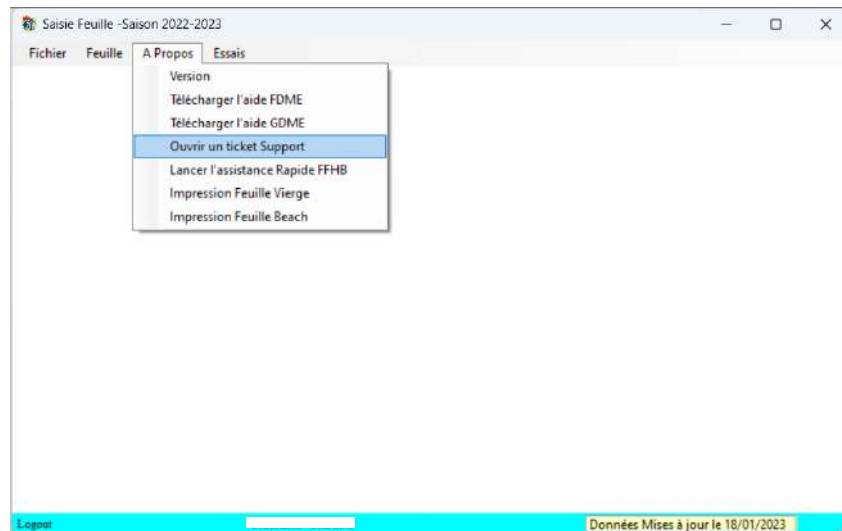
Saisie Feuille -Saison 2022-2023

Fichier Feuille A Propos Essais

Version
Télécharger l'aide FDME
Télécharger l'aide GDME
Ouvrir un ticket Support
Lancer l'assistance Rapide FFHB
Impression Feuille Vierge
Impression Feuille Beach

Logout

Données Mises à jour le 18/01/2023